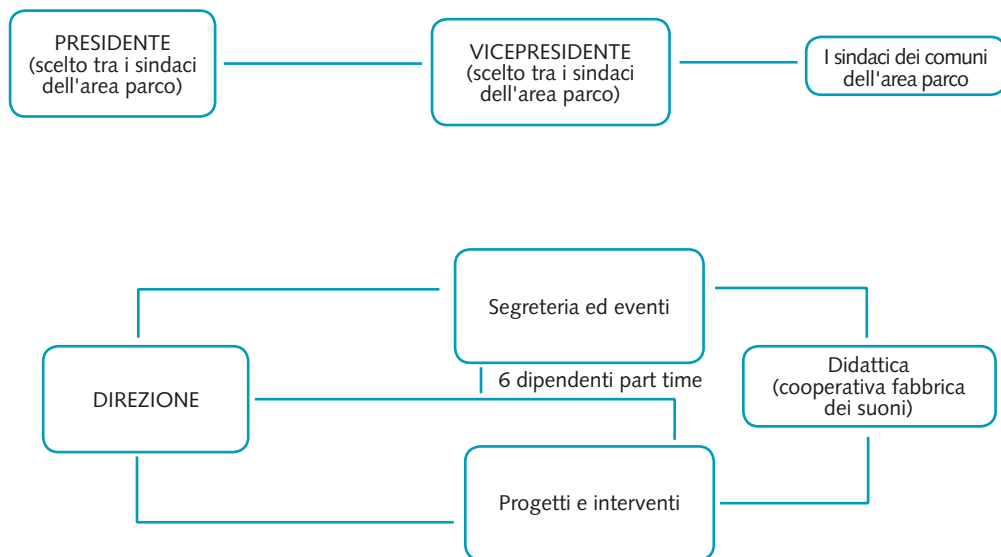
PRESIDENTE
(scelto tra i sindaci dell'area parco)

VICEPRESIDENTE
(scelto tra i sindaci dell'area parco)

I sindaci dei comuni dell'area parco

Segreteria ed eventi

DIREZIONE

6 dipendenti part time

Didattica
(cooperativa fabbrica dei suoni)

Progetti e interventi